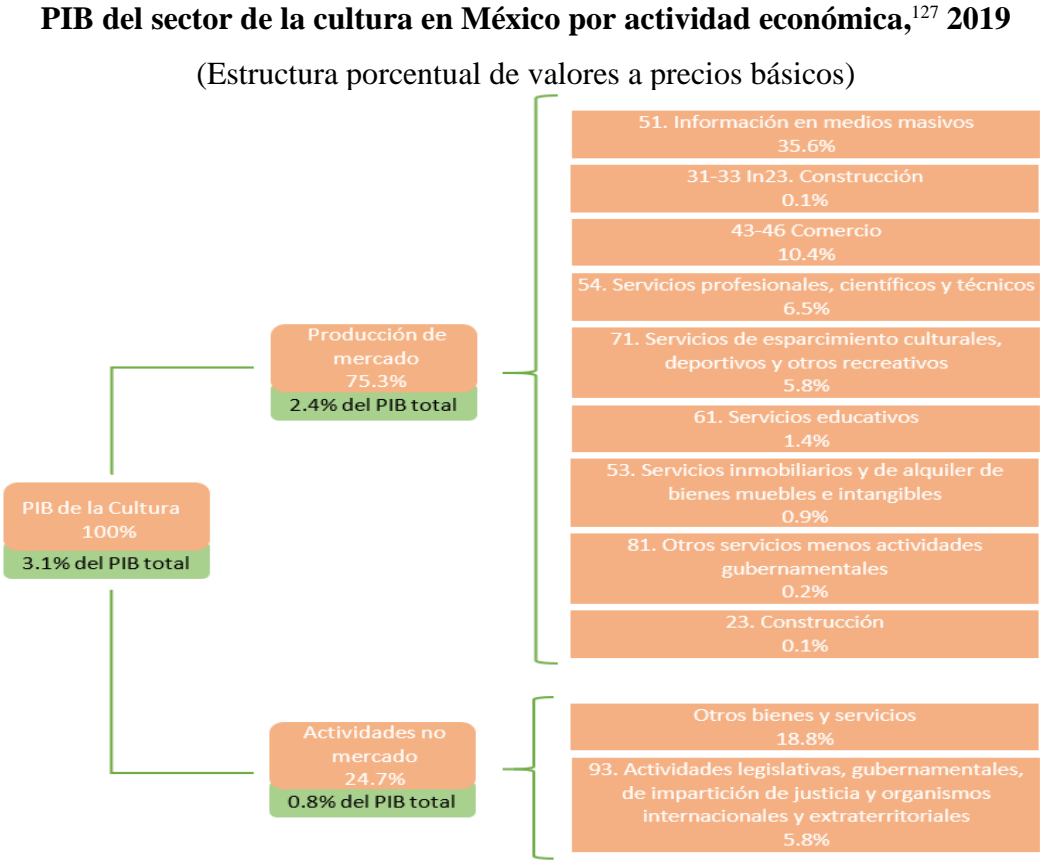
**PIB del sector de la cultura en México por actividad económica,$^{127}$ 2019**

(Estructura porcentual de valores a precios básicos)

PIB de la Cultura
100%
3.1% del PIB total

Producción de mercado
75.3%
2.4% del PIB total

51. Información en medios masivos
35.6%

31-33 In23. Construcción
0.1%

43-46 Comercio
10.4%

54. Servicios profesionales, científicos y técnicos
6.5%

71. Servicios de esparcimiento culturales, deportivos y otros recreativos
5.8%

61. Servicios educativos
1.4%

53. Servicios inmobiliarios y de alquiler de bienes muebles e intangibles
0.9%

81. Otros servicios menos actividades gubernamentales
0.2%

23. Construcción
0.1%

Actividades no mercado
24.7%
0.8% del PIB total

Otros bienes y servicios
18.8%

93. Actividades legislativas, gubernamentales, de impartición de justicia y organismos internacionales y extraterritoriales
5.8%